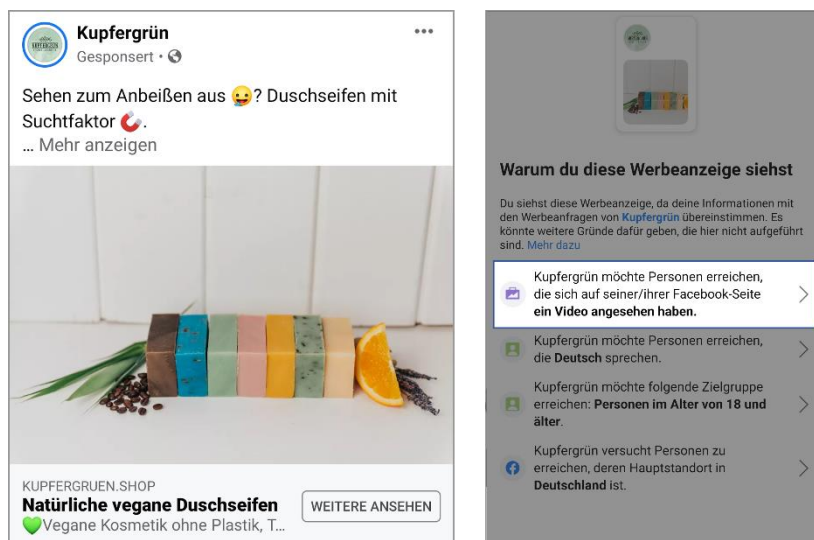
Kupfergrün
Gesponsert ·

Sehen zum Anbeißen aus 😜? Duschseifen mit Suchtfaktor 🧲.
... Mehr anzeigen

KUPFERGRUEN.SHOP
Natürliche vegane Duschseifen
💚Vegane Kosmetik ohne Plastik, T...
WEITERE ANSEHEN

Warum du diese Werbeanzeige siehst

Du siehst diese Werbeanzeige, da deine Informationen mit den Werbeanfragen von Kupfergrün übereinstimmen. Es könnte weitere Gründe dafür geben, die hier nicht aufgeführt sind. Mehr dazu

Kupfergrün möchte Personen erreichen, die sich auf seiner/ihrer Facebook-Seite ein Video angesehen haben.

Kupfergrün möchte Personen erreichen, die Deutsch sprechen.

Kupfergrün möchte folgende Zielgruppe erreichen: Personen im Alter von 18 und älter.

Kupfergrün versucht Personen zu erreichen, deren Hauptstandort in Deutschland ist.